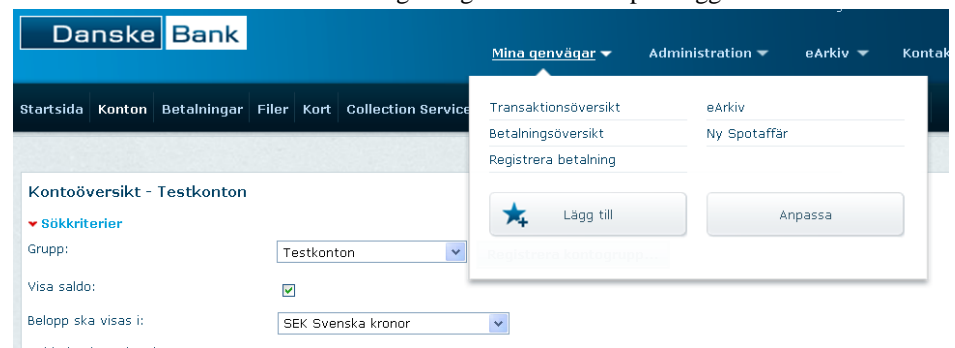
Danske Bank

Mina genvägar ▾ Administration ▾ eArkiv ▾ Kontak

Startsida Konton Betalningar Filer Kort Collection Service

Transaktionsöversikt
Betalningsöversikt
Registrera betalning

eArkiv
Ny Spotaffär

Lägg till

Anpassa

Kontoöversikt - Testkonton

Sökkriterier

Grupp: Testkonton

Visa saldo:

Belopp ska visas i: SEK Svenska kronor